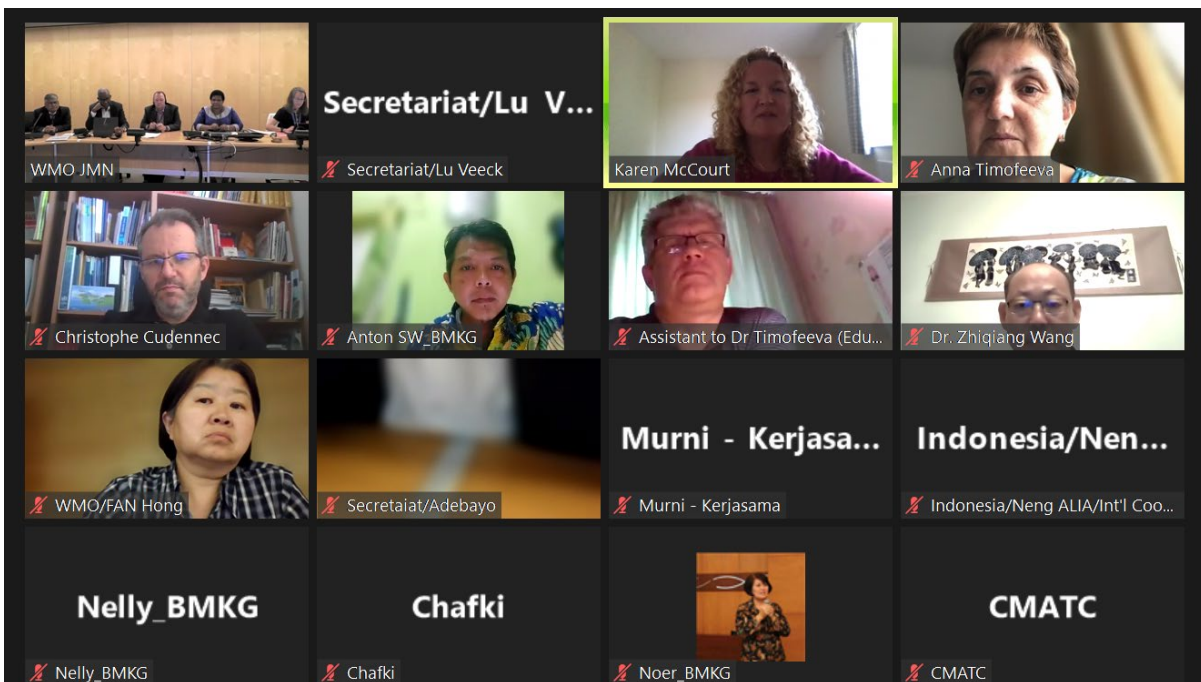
WMO JMN

Secretariat/Lu V...

Secretariat/Lu Veeck

Karen McCourt

Anna Timofeeva

Christophe Cudennec

Anton SW_BMKG

Assistant to Dr Timofeeva (Edu...

Dr. Zhiqiang Wang

WMO/FAN Hong

Secretaiat/Adebayo

Murni - Kerjasa...

Murni - Kerjasama

Indonesia/Nen...

Indonesia/Neng ALIA/Int'l Coo...

Nelly_BMKG

Nelly_BMKG

Chafki

Chafki

Noer_BMKG

CMATC

CMATC